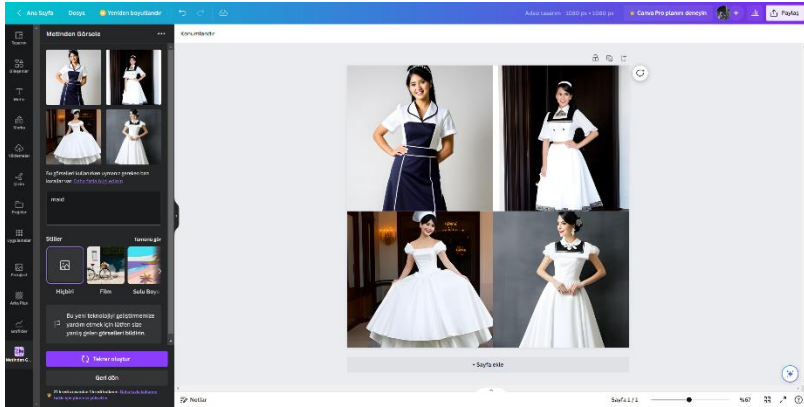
Ana Sayfa Dosya Yeniden boyutlandır

Adsız tasarım - 1080 px × 1080 px Canva Pro planını deneyin Paylaş

Tasarım
Öğeler
Metin
Marka
Yüklemeler
Çizim
Projeler
Uygulamalar
Fotoğraf
Ada Plus
Sayfalar
Metinden G...

Metinden Görsele

Konum ekle

Bu görselleri kullanırken uyması gereken kurallar var. Daha fazla bilgi edinin.

maid

Stiller Tümünü gör

Hiçbiri
Film
Sulu Boya

Bu yeni teknolojiyi geliştirmemize yardım etmek için lütfen size yanlış gelen görselleri bildirin.

Tekrar oluştur

Geri dön

+ Sayfa ekle

Notlar

Sayfa 1 / 1

%67